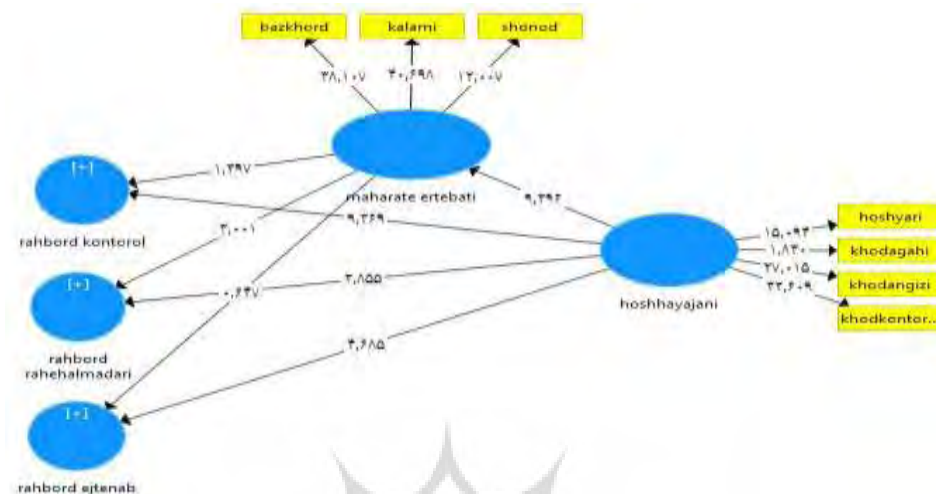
bazkhord

kalami

shonod

۳۸,۱۰۷

۴۰,۶۹۸

۱۲,۰۰۷

[+]

maharate ertebati

۱,۴۹۷

۹,۳۶۹

۹,۴۹۲

rahbord konterol

۳,۰۰۱

[+]

۰,۶۴۷

۳,۸۵۵

hoshhayajani

rahbord rahehalmadari

۴,۶۸۵

[+]

rahbord ejtenab

۱۵,۰۹۳

۱,۸۳۰

۲۷,۰۱۵

۳۳,۶۰۹

hoshyari

khodagahi

khodangizi

khodkentor..